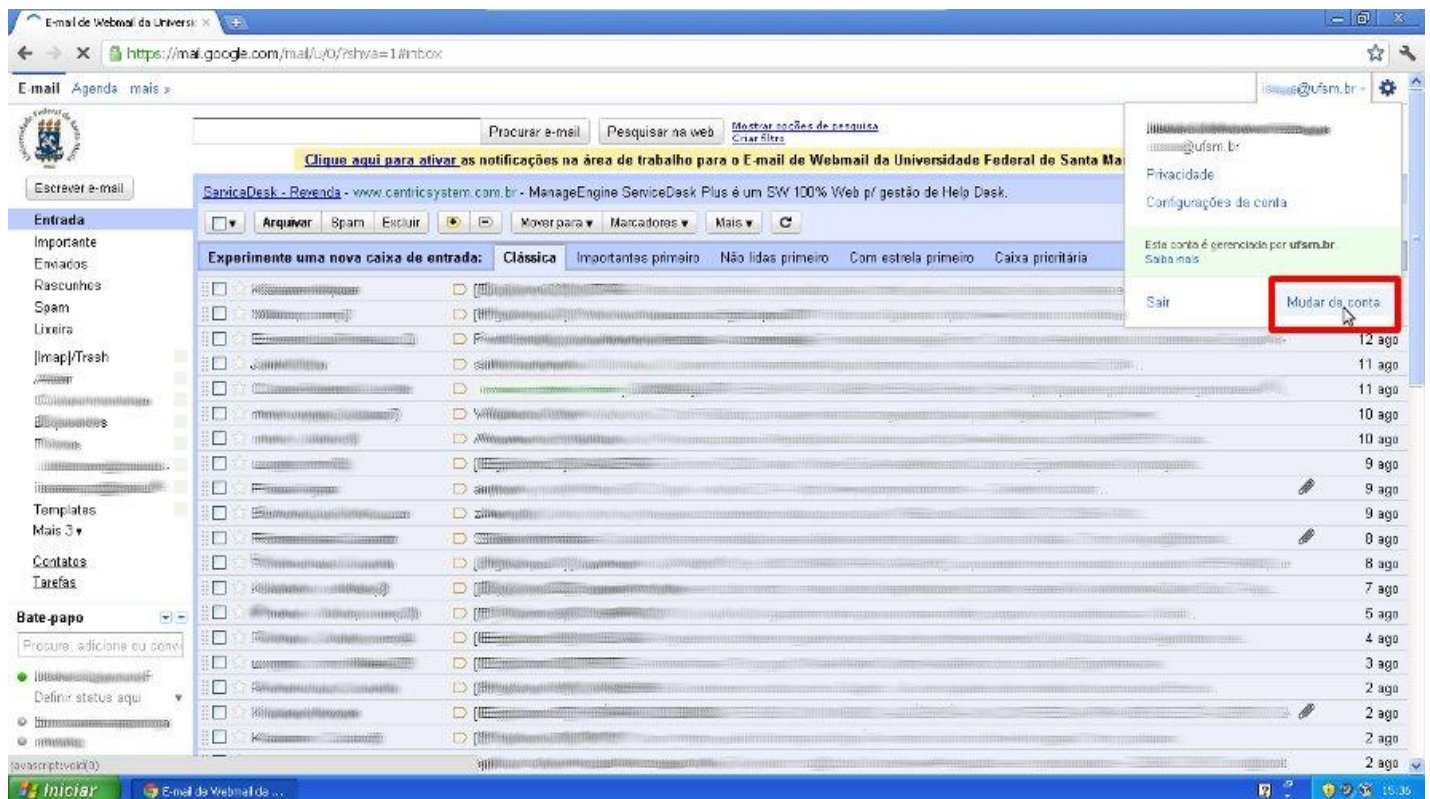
E-mail de Webmail da Universi ×

https://mail.google.com/mail/u/0/?shva=1#inbox

E-mail Agenda mais »

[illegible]@ufsm.br

Procurar e-mail Pesquisar na web Mostrar opções de pesquisa Criar filtro

Clique aqui para ativar as notificações na área de trabalho para o E-mail de Webmail da Universidade Federal de Santa Ma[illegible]

Escrever e-mail

ServiceDesk - Revenda - www.centricsystem.com.br - ManageEngine ServiceDesk Plus é um SW 100% Web p/ gestão de Help Desk.

Entrada
Importante
Enviados
Rascunhos
Spam
Lixeira
[Imap]/Trash
Templates
Mais 3 ▾
Contatos
Tarefas

Arquivar Spam Excluir Mover para ▾ Marcadores ▾ Mais ▾

Experimente uma nova caixa de entrada: Clássica Importantes primeiro Não lidas primeiro Com estrela primeiro Caixa prioritária

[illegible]@ufsm.br
Privacidade
Configurações da conta
Esta conta é gerenciada por ufsm.br.
Saiba mais
Sair
Mudar de conta

12 ago
11 ago
11 ago
10 ago
10 ago
9 ago
9 ago
9 ago
8 ago
8 ago
7 ago
5 ago
4 ago
3 ago
2 ago
2 ago
2 ago
2 ago

Bate-papo
Procure, adicione ou convi
Definir status aqui

javascript:void(0)

Iniciar
E-mail de Webmail da ...
15:36